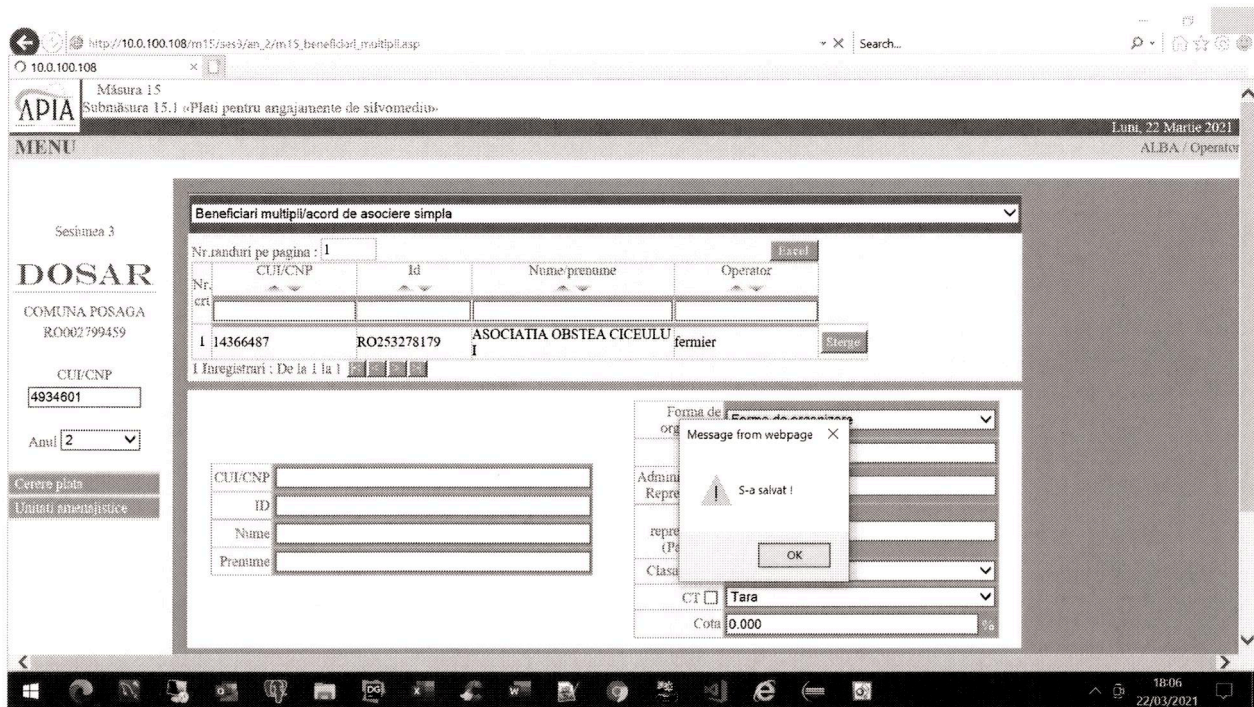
http://10.0.100.108/m15/ses3/an_2/m15_beneficiari_multipli.asp
Search...
10.0.100.108

APIA
Măsura 15
Submăsura 15.1 «Plati pentru angajamente de silvomediu»
Luni, 22 Martie 2021
MENU
ALBA / Operator

Sesiunea 3
DOSAR
COMUNA POSAGA
RO002799459
CUI/CNP
4934601
Anul 2
Cerere plata
Unitati amenajistice

Beneficiari multipli/acord de asociere simpla
Nr.randuri pe pagina : 1
Excel

| Nr. crt | CUI/CNP | Id | Nume/prenume | Operator | |
|---|---|---|---|---|---|
| | | | | | |
| 1 | 14366487 | RO253278179 | ASOCIATIA OBSTEA CICEULUI | fermier | Sterge |

1 Inregistrari : De la 1 la 1

CUI/CNP
ID
Nume
Prenume

Forma de org
Forma de organizare
Admini Repre
repre (Pe
Clasa
CT Tara
Cota 0.000 %

Message from webpage
S-a salvat !
OK

18:06
22/03/2021